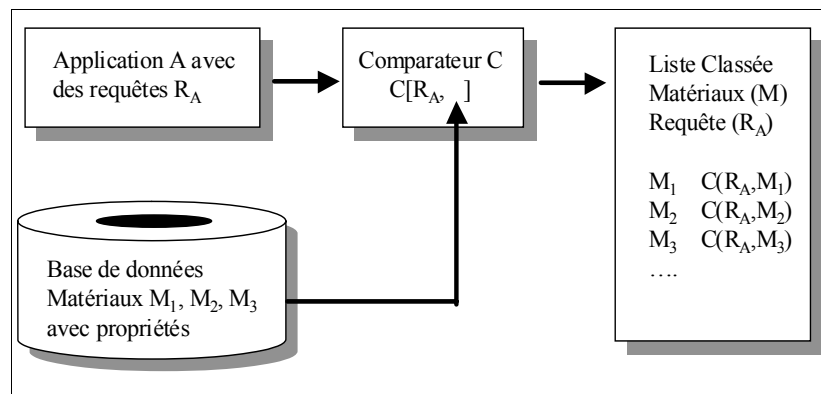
Application A avec des requêtes $R_A$

Comparateur C
$C[R_A, \ ]$

Liste Classée
Matériaux (M)
Requête ($R_A$)

$M_1$ $C(R_A,M_1)$
$M_2$ $C(R_A,M_2)$
$M_3$ $C(R_A,M_3)$
….

Base de données
Matériaux $M_1$, $M_2$, $M_3$
avec propriétés